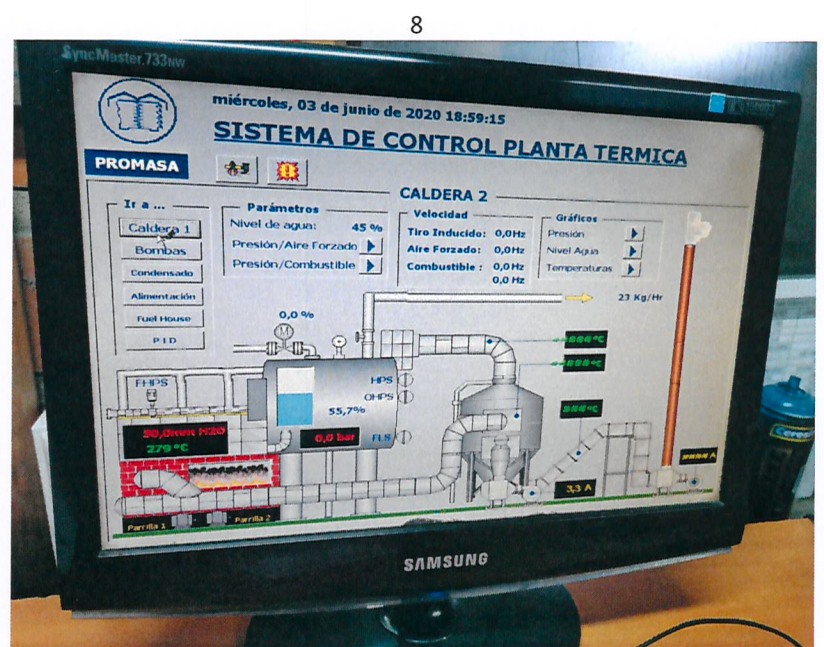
8

SyncMaster 733NW

miércoles, 03 de junio de 2020 18:59:15

SISTEMA DE CONTROL PLANTA TERMICA

PROMASA

CALDERA 2

Ir a ...

Caldera 1

Bombas

Condensado

Alimentación

Fuel House

P I D

Parámetros

Nivel de agua: 45 %

Presión/Aire Forzado

Presión/Combustible

Velocidad

Tiro Inducido: 0,0 Hz

Aire Forzado: 0,0 Hz

Combustible : 0,0 Hz

0,0 Hz

Gráficos

Presión

Nivel Agua

Temperaturas

27 Kg/Hr

0,0 %

FHPS

HPS

OHPS

55,7%

FLS

50,0mm H2O

279 °C

0,0 bar

3,3 A

Parrilla 1

Parrilla 2

SAMSUNG